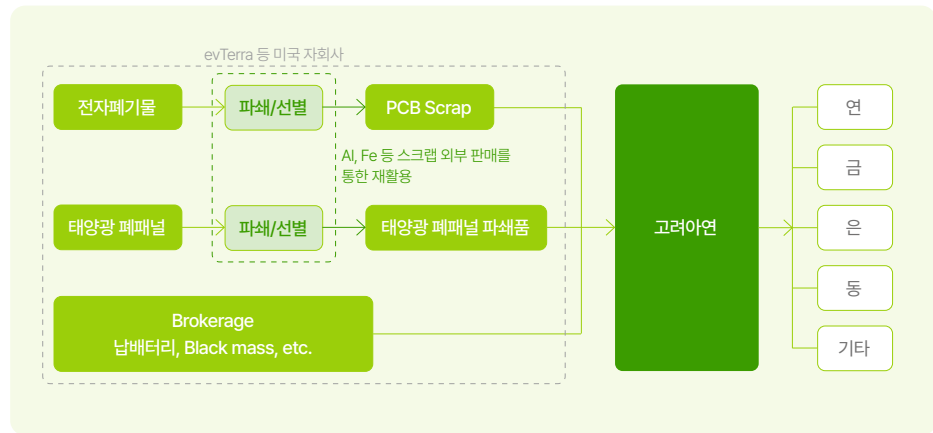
evTerra 등 미국 자회사

전자폐기물

파쇄/선별

PCB Scrap

Al, Fe 등 스크랩 외부 판매를 통한 재활용

태양광 폐패널

파쇄/선별

태양광 폐패널 파쇄품

Brokerage
납배터리, Black mass, etc.

고려아연

연

금

은

동

기타